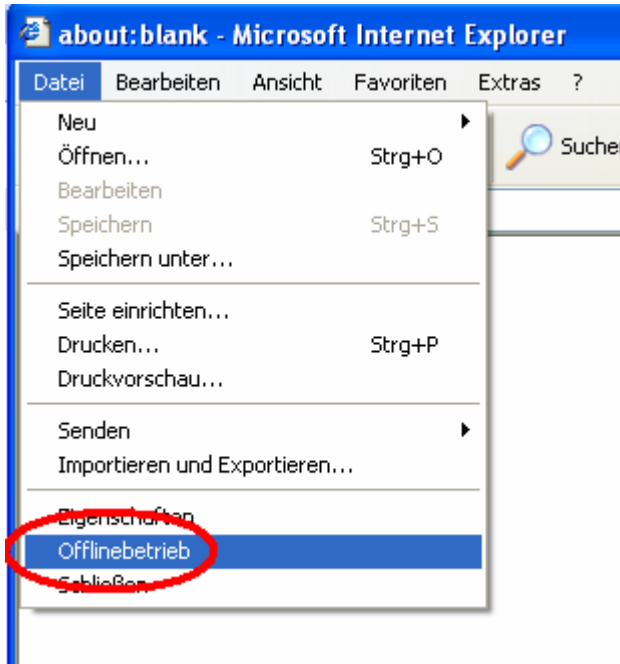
about:blank - Microsoft Internet Explorer

Datei Bearbeiten Ansicht Favoriten Extras ?

Suchen

Neu
Öffnen... Strg+O
Bearbeiten
Speichern Strg+S
Speichern unter...

Seite einrichten...
Drucken... Strg+P
Druckvorschau...

Senden
Importieren und Exportieren...

Eigenschaften
Offlinebetrieb
Schließen